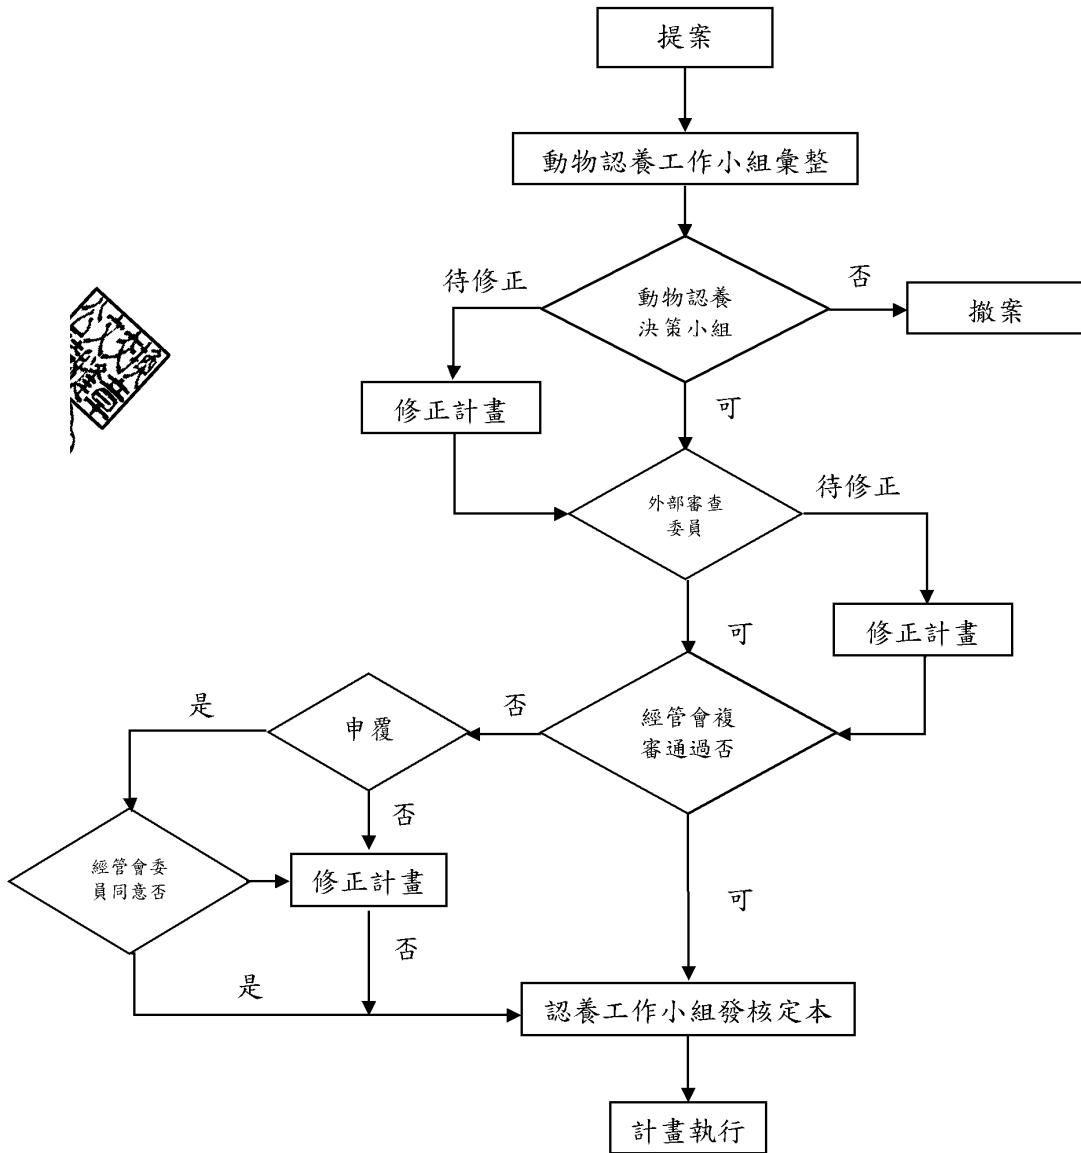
提案

動物認養工作小組彙整

待修正

動物認養決策小組

否

撤案

修正計畫

可

外部審查委員

待修正

可

修正計畫

是

申覆

否

經管會複審通過否

否

經管會委員同意否

修正計畫

可

否

是

認養工作小組發核定本

計畫執行

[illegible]